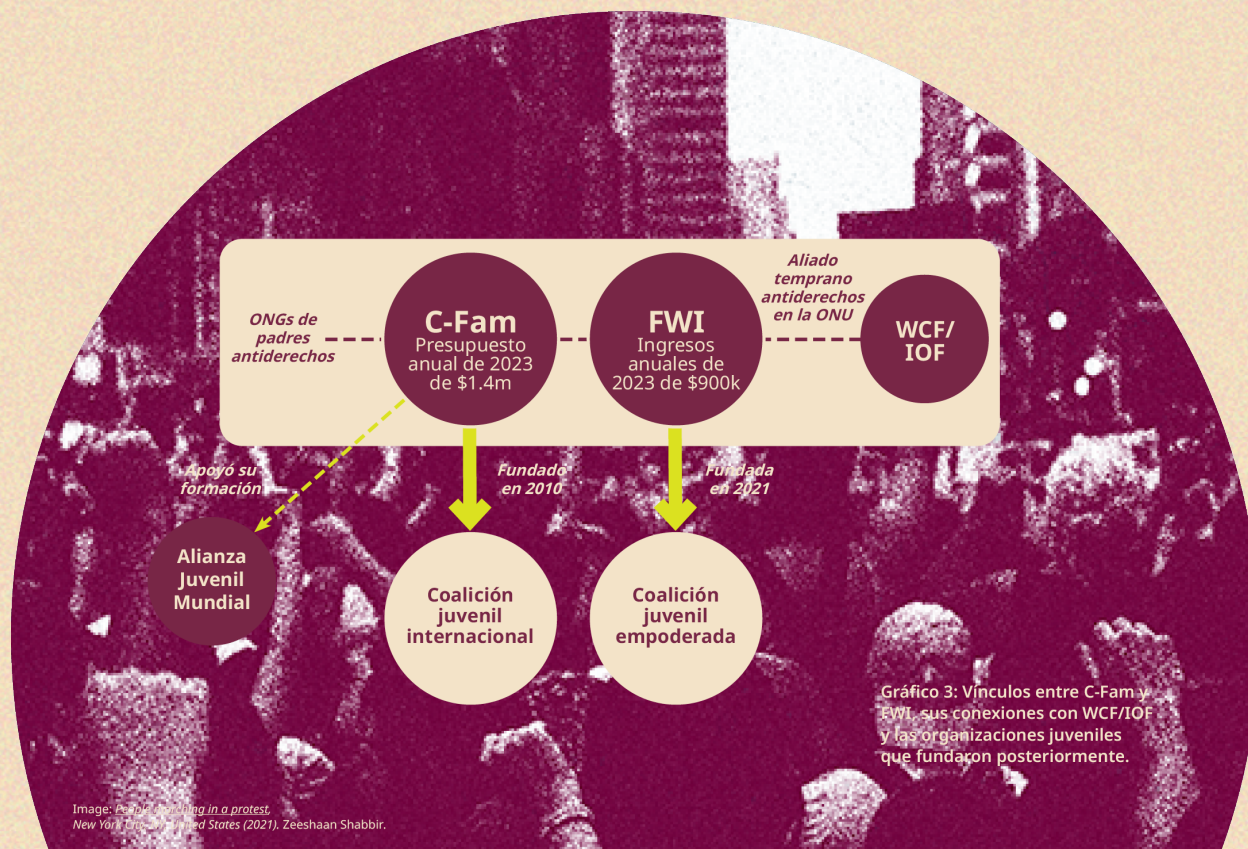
ONGs de padres antiderechos

C-Fam
Presupuesto anual de 2023 de $1.4m

FWI
Ingresos anuales de 2023 de $900k

Aliado temprano antiderechos en la ONU

WCF/IOF

Apoyó su formación

Fundado en 2010

Fundada en 2021

Alianza Juvenil Mundial

Coalición juvenil internacional

Coalición juvenil empoderada

Gráfico 3: Vínculos entre C-Fam y FWI, sus conexiones con WCF/IOF y las organizaciones juveniles que fundaron posteriormente.

Image: People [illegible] in a protest, New York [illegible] United States (2021). Zeeshaan Shabbir.